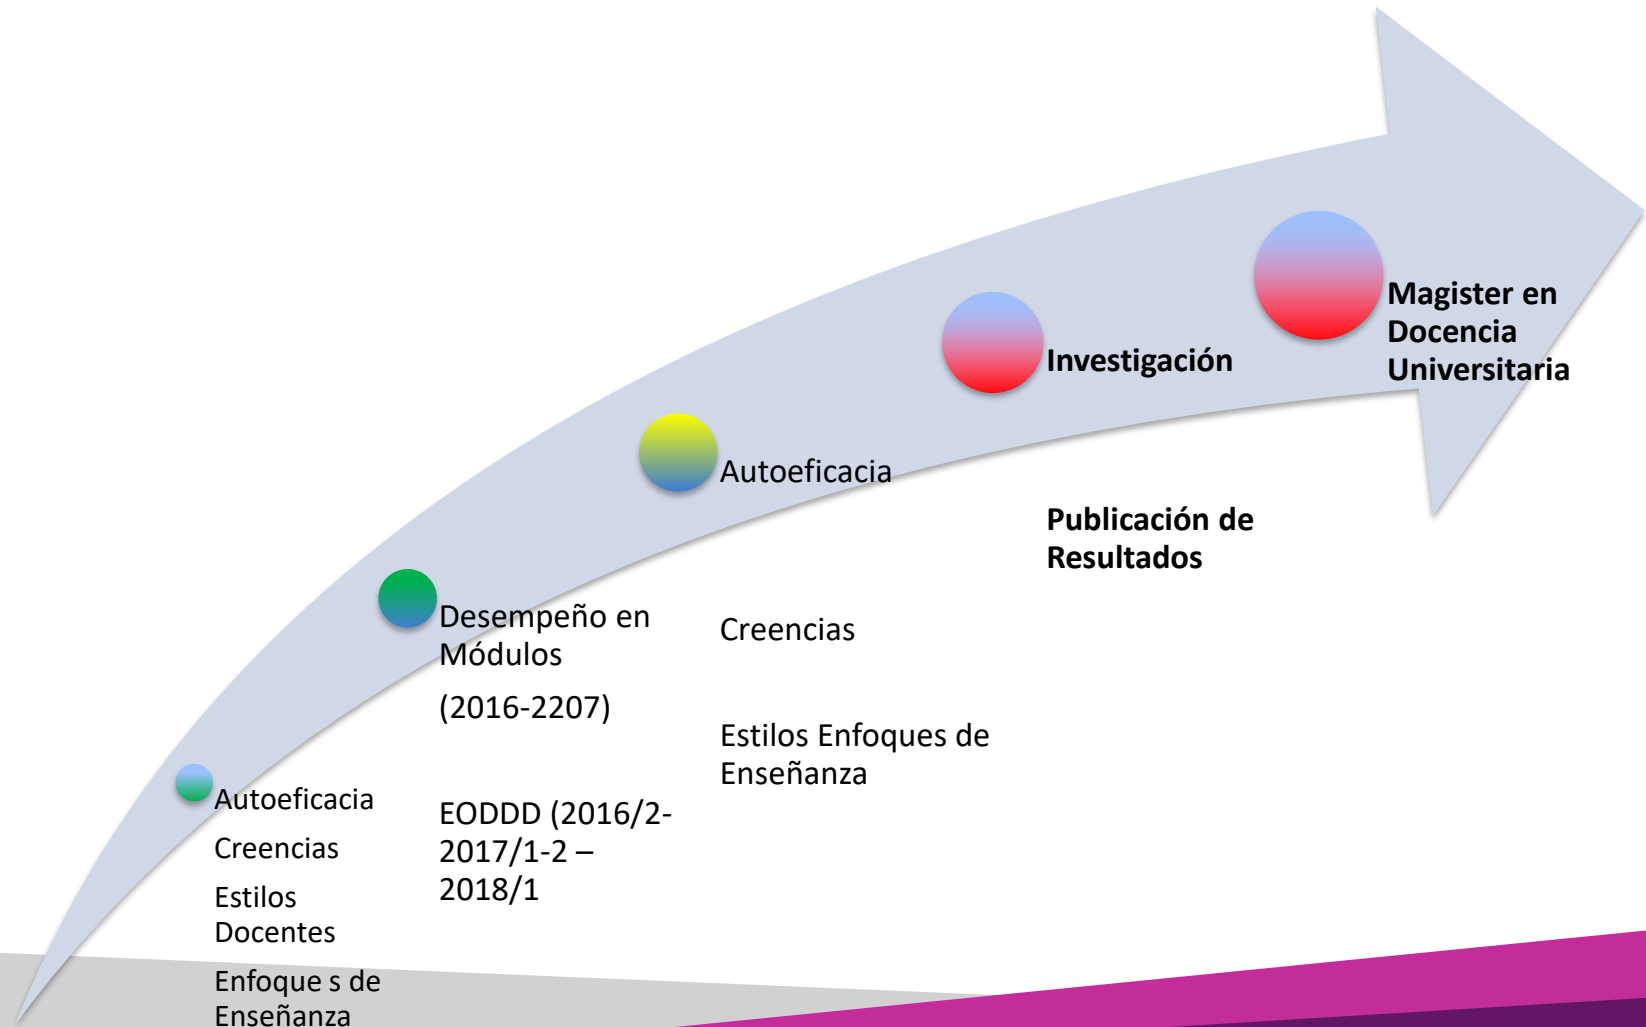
Magister en Docencia Universitaria

Investigación

Publicación de Resultados

Autoeficacia

Creencias

Estilos Enfoques de Enseñanza

Desempeño en Módulos

(2016-2207)

EODDD (2016/2-2017/1-2 – 2018/1

Autoeficacia

Creencias

Estilos Docentes

Enfoque s de Enseñanza